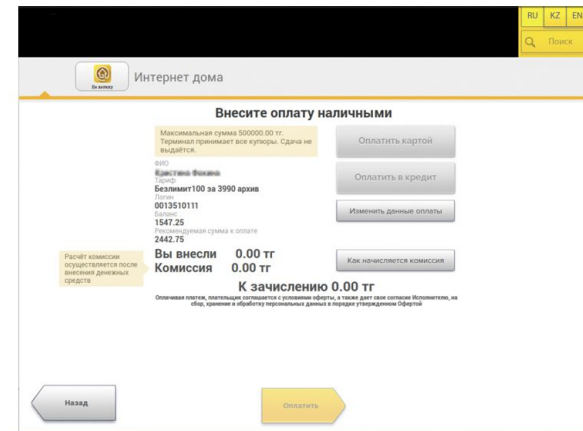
RU KZ EN
Поиск

Интернет дома

Внесите оплату наличными

Максимальная сумма 500000.00 тг. Терминал принимает все купюры. Сдача не выдаётся.

Оплатить картой

Оплатить в кредит

Изменить данные оплаты

ФИО
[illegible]
Тариф
Безлимит100 за 3990 архив
Логин
0013510111
Баланс
1547.25
Рекомендуемая сумма к оплате
2442.75

Расчёт комиссии осуществляется после внесения денежных средств

Вы внесли 0.00 тг
Комиссия 0.00 тг

Как начисляется комиссия

К зачислению 0.00 тг

Оплачивая платеж, плательщик соглашается с условиями оферты, а также дает свое согласие Исполнителю, на сбор, хранение и обработку персональных данных в порядке утвержденном Офертой

Назад

Оплатить